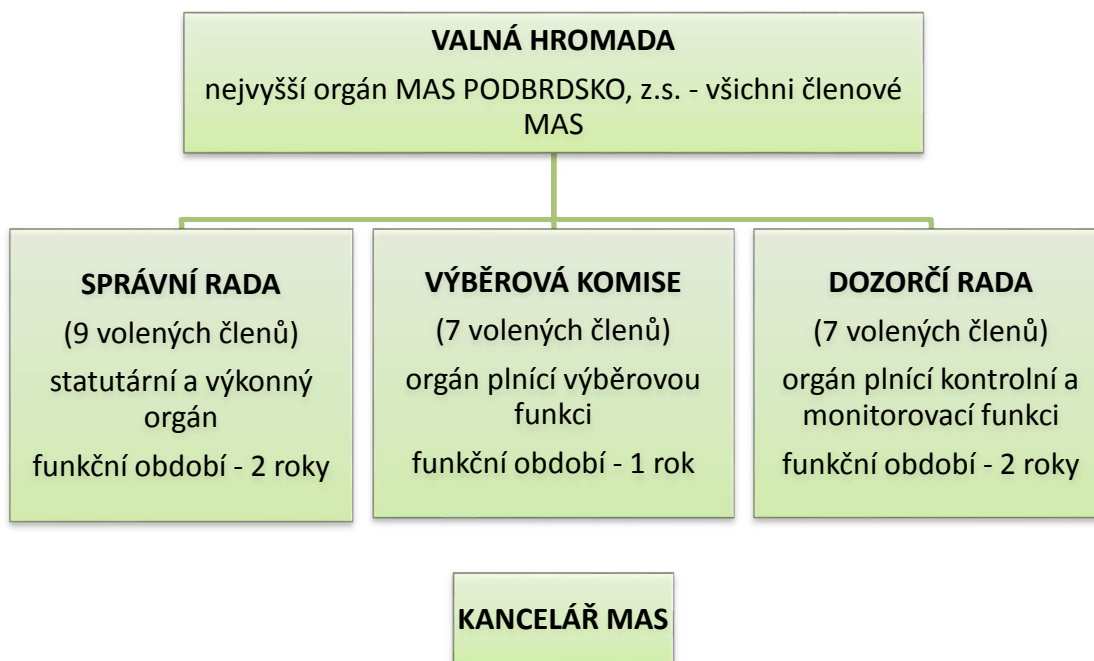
VALNÁ HROMADA
nejvyšší orgán MAS PODBRDSKO, z.s. - všichni členové MAS

SPRÁVNÍ RADA
(9 volených členů)
statutární a výkonný orgán
funkční období - 2 roky

VÝBĚROVÁ KOMISE
(7 volených členů)
orgán plnící výběrovou funkci
funkční období - 1 rok

DOZORČÍ RADA
(7 volených členů)
orgán plnící kontrolní a monitorovací funkci
funkční období - 2 roky

KANCELÁŘ MAS